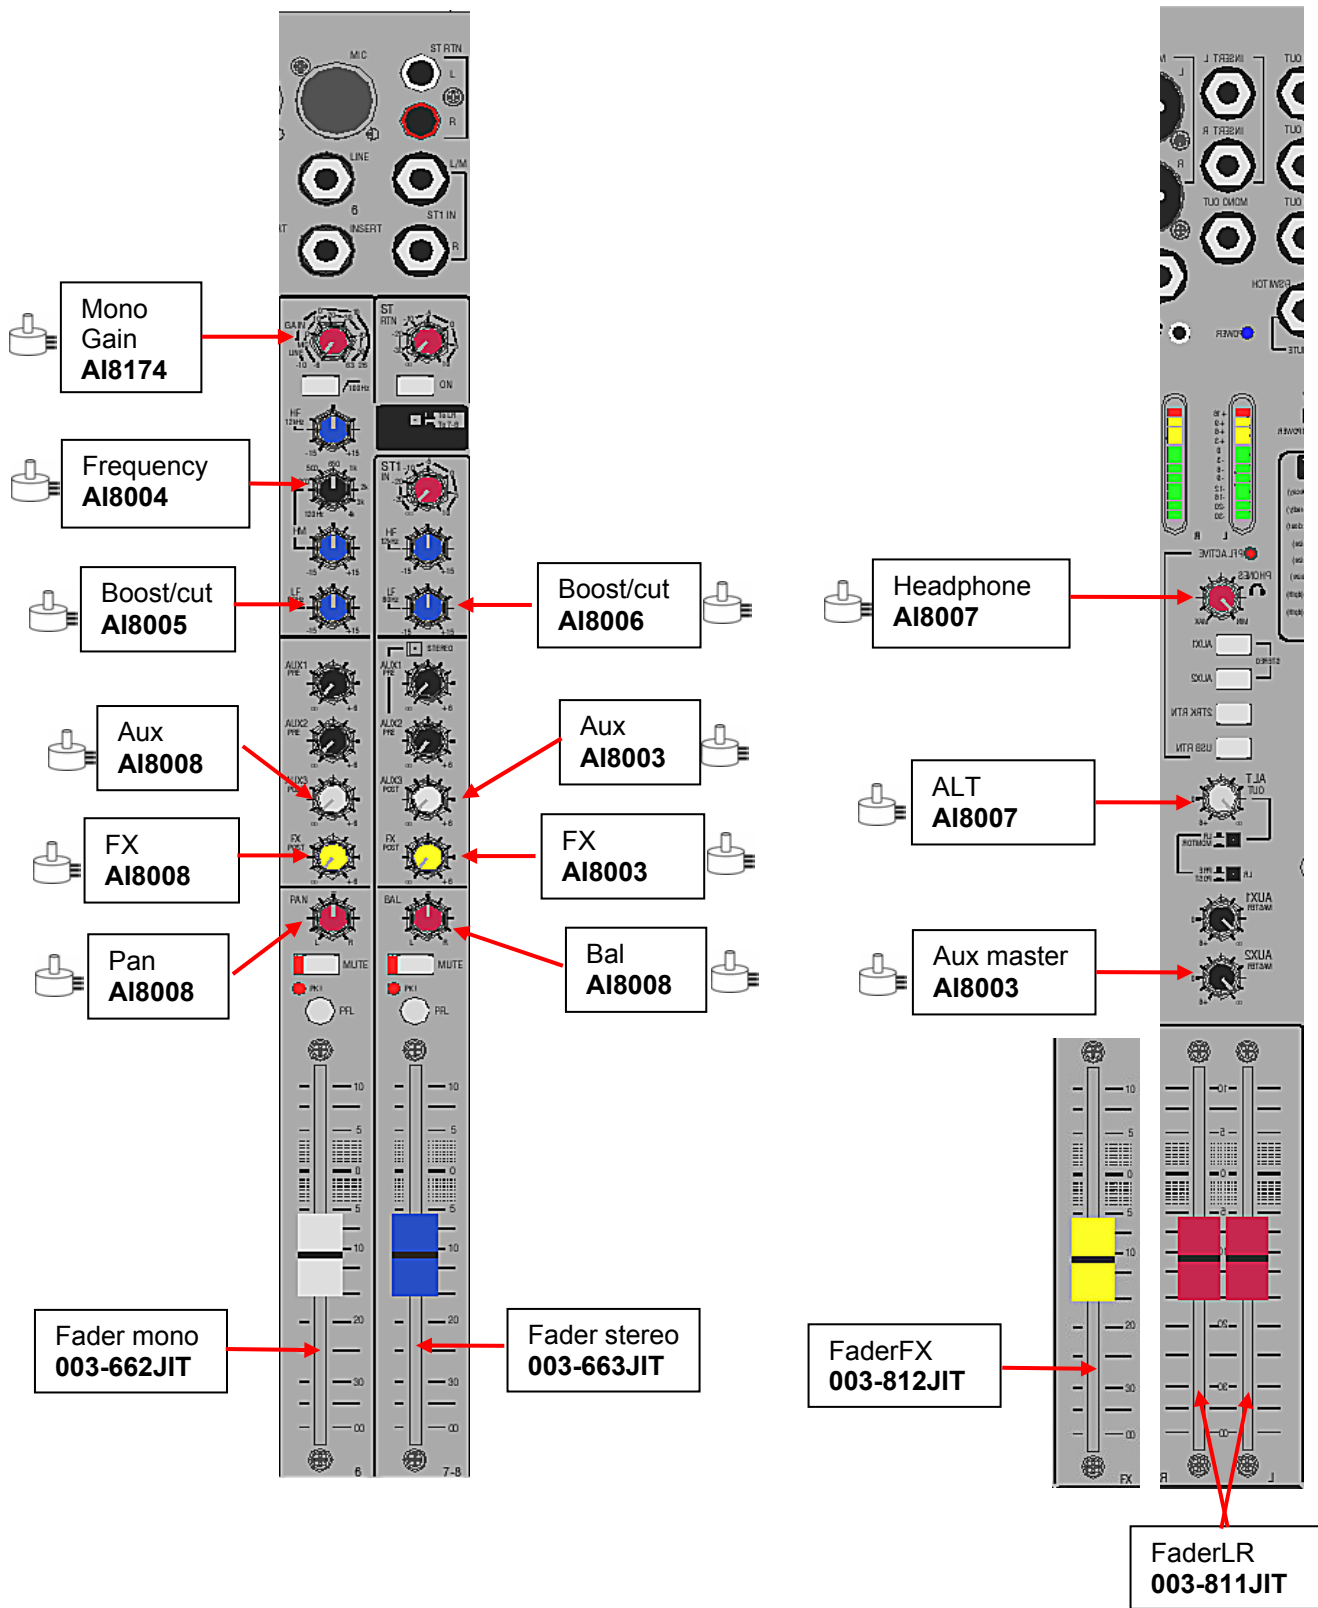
Mono Gain
AI8174

Frequency
AI8004

Boost/cut
AI8005

Boost/cut
AI8006

Headphone
AI8007

Aux
AI8008

Aux
AI8003

ALT
AI8007

FX
AI8008

FX
AI8003

Pan
AI8008

Bal
AI8008

Aux master
AI8003

Fader mono
003-662JIT

Fader stereo
003-663JIT

FaderFX
003-812JIT

FaderLR
003-811JIT